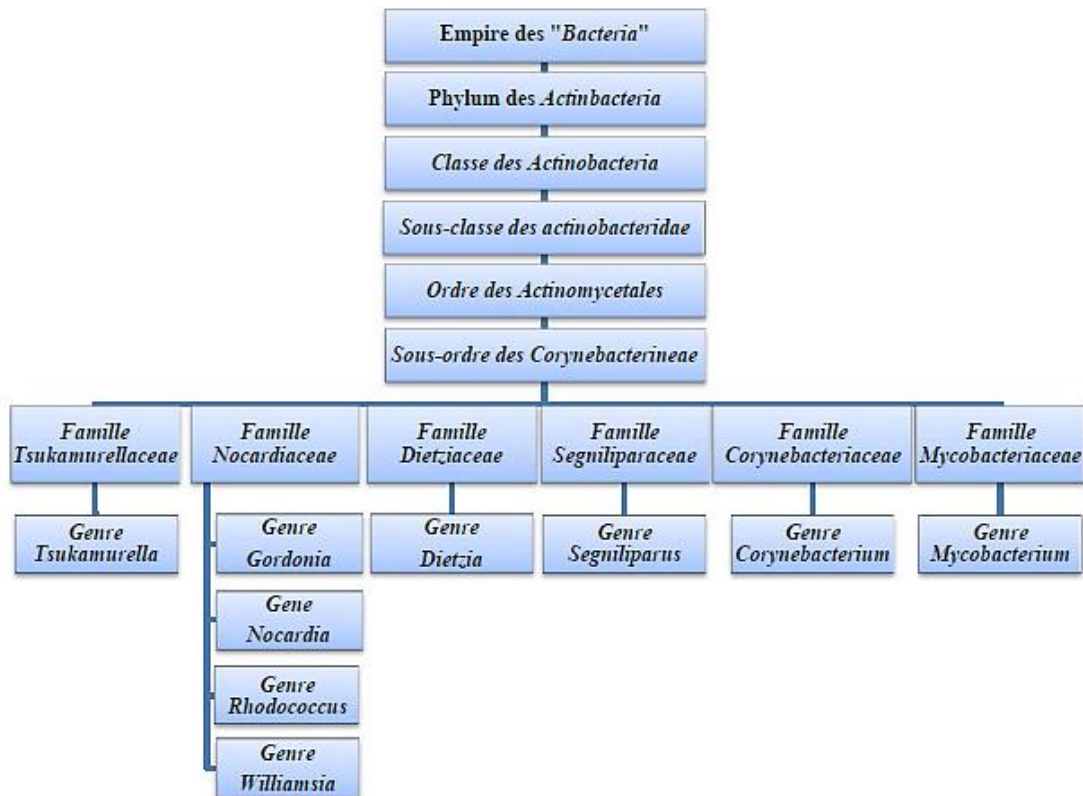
Empire des "Bacteria"

Phylum des Actinbacteria

Classe des Actinobacteria

Sous-classe des actinobacteridae

Ordre des Actinomycetales

Sous-ordre des Corynebacterineae

Famille Tsukamurellaceae

Genre Tsukamurella

Famille Nocardiaceae

Genre Gordonia

Gene Nocardia

Genre Rhodococcus

Genre Williamsia

Famille Dietziaceae

Genre Dietzia

Famille Segniliparaceae

Genre Segniliparus

Famille Corynebacteriaceae

Genre Corynebacterium

Famille Mycobacteriaceae

Genre Mycobacterium